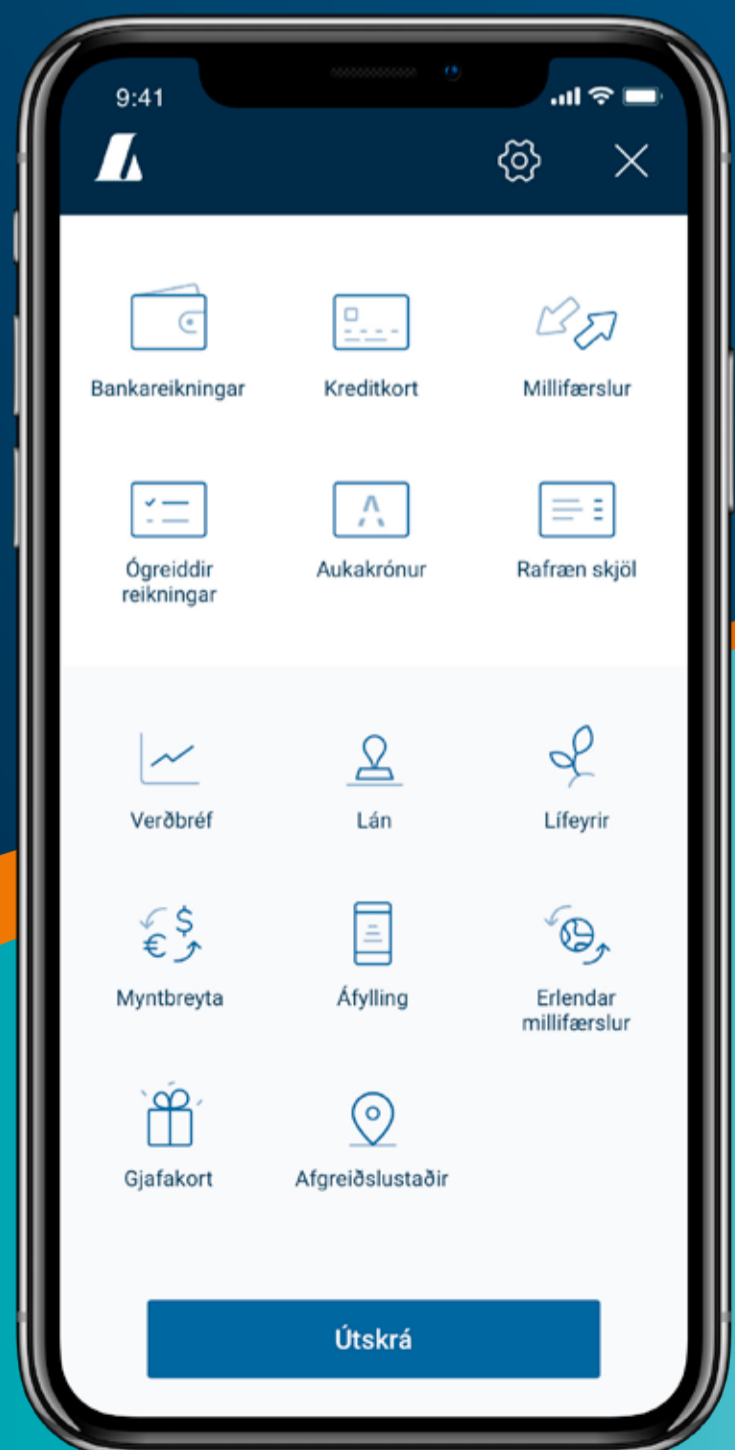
9:41

Bankareikningar

Kreditkort

Millifærslur

Ógreiddir reikningar

Aukakrónur

Rafræn skjöl

Verðbréf

Lán

Lífeyrir

$€ \$$

Myntbreyta

Áfylling

Erlendar millifærslur

Gjafakort

Afgreiðslustaðir

Útskrá